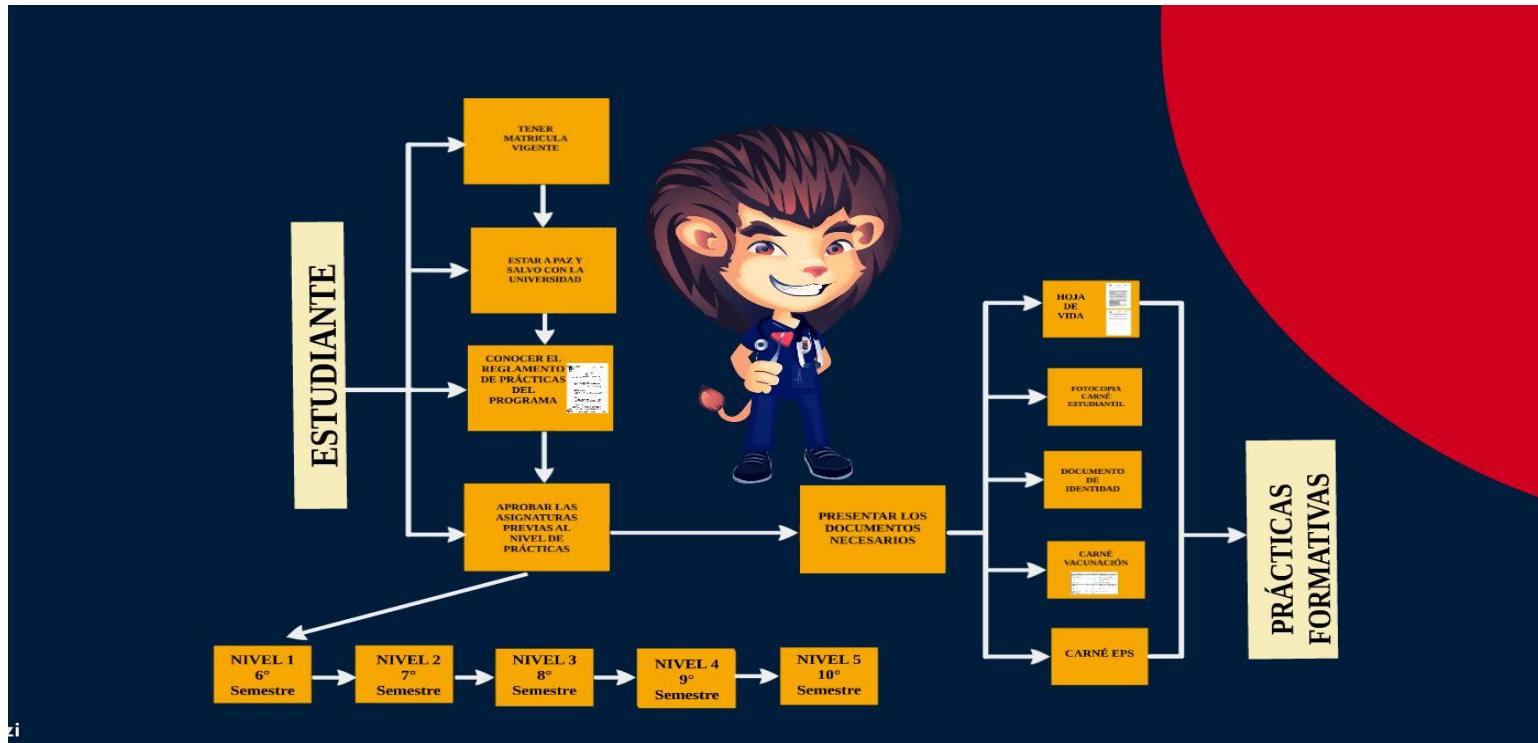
ESTUDIANTE

TENER MATRICULA VIGENTE

ESTAR A PAZ Y SALVO CON LA UNIVERSIDAD

CONOCER EL REGLAMENTO DE PRÁCTICAS DEL PROGRAMA

APROBAR LAS ASIGNATURAS PREVIAS AL NIVEL DE PRÁCTICAS

PRESENTAR LOS DOCUMENTOS NECESARIOS

HOJA DE VIDA

FOTOCOPIA CARNÉ ESTUDIANTIL

DOCUMENTO DE IDENTIDAD

CARNÉ VACUNACIÓN

CARNÉ EPS

PRÁCTICAS FORMATIVAS

NIVEL 1 6° Semestre

NIVEL 2 7° Semestre

NIVEL 3 8° Semestre

NIVEL 4 9° Semestre

NIVEL 5 10° Semestre

zi